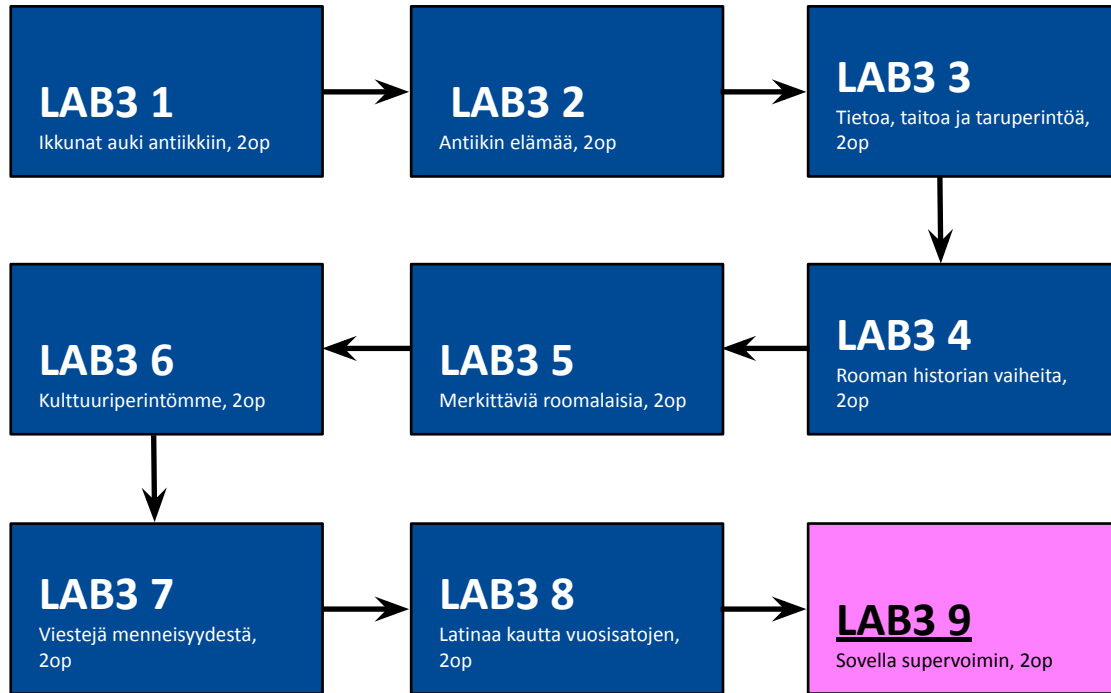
LAB3 1
Ikkunat auki antiikkiin, 2op

LAB3 2
Antiikin elämää, 2op

LAB3 3
Tietoa, taitoa ja taruperintöä, 2op

LAB3 4
Rooman historian vaiheita, 2op

LAB3 5
Merkittäviä roomalaisia, 2op

LAB3 6
Kulttuuriperintömme, 2op

LAB3 7
Viestejä menneisyydestä, 2op

LAB3 8
Latinaa kautta vuosisatojen, 2op

LAB3 9
Sovella supervoimin, 2op